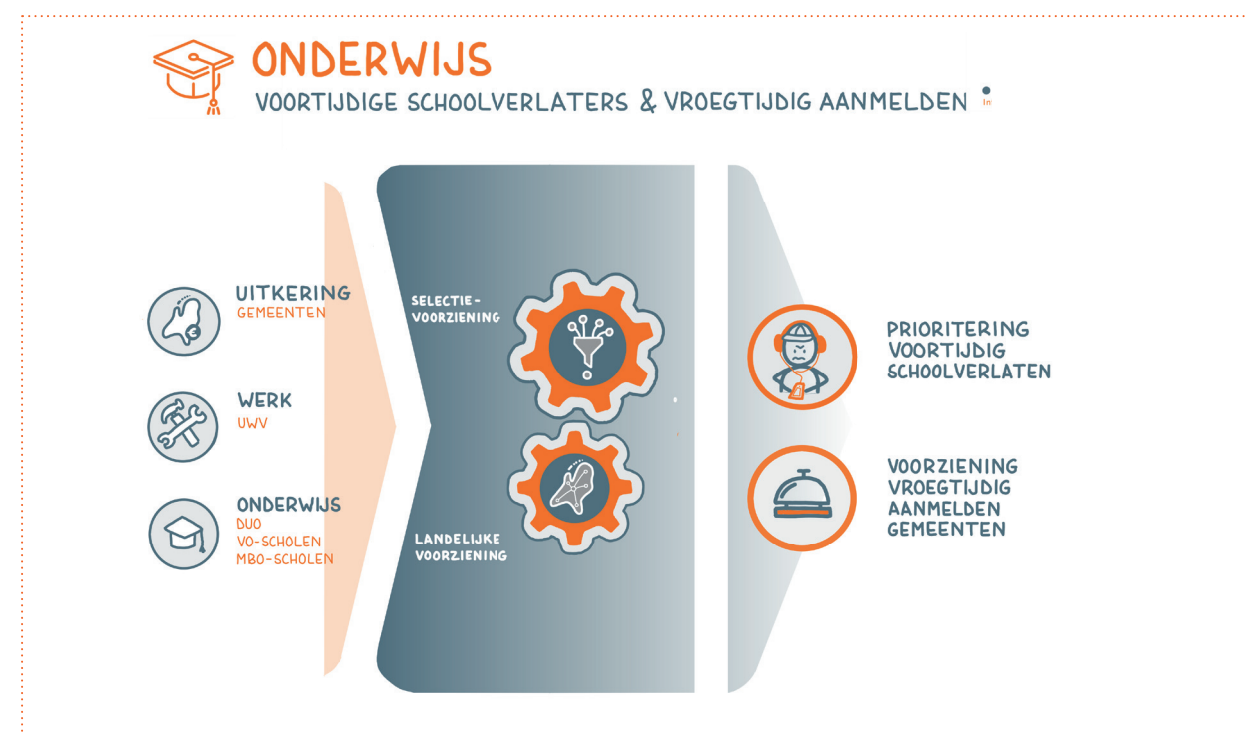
ONDERWIJS
VOORTIJDIGE SCHOOLVERLATERS & VROEGTIJDIG AANMELDEN

UITKERING
GEMEENTEN

WERK
UWV

ONDERWIJS
DUO
VO-SCHOLEN
MBO-SCHOLEN

SELECTIE-VOORZIENING

LANDELIJKE VOORZIENING

PRIORITERING VOORTIJDIG SCHOOLVERLATEN

VOORZIENING VROEGTIJDIG AANMELDEN GEMEENTEN